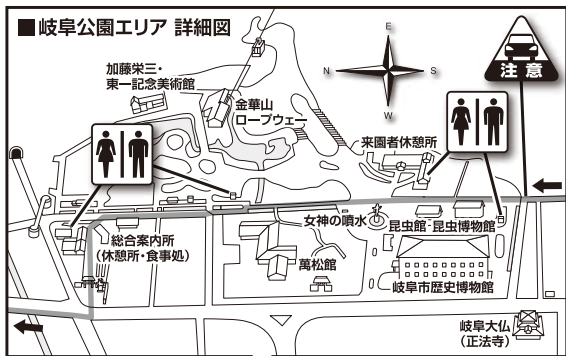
■岐阜公園エリア 詳細図

E
N
S
W

注意

加藤栄三・東一記念美術館

金華山ロープウェー

来園者休憩所

女神の噴水

昆虫館・昆虫博物館

総合案内所（休憩所・食事処）

萬松館

岐阜市歴史博物館

岐阜大仏（正法寺）